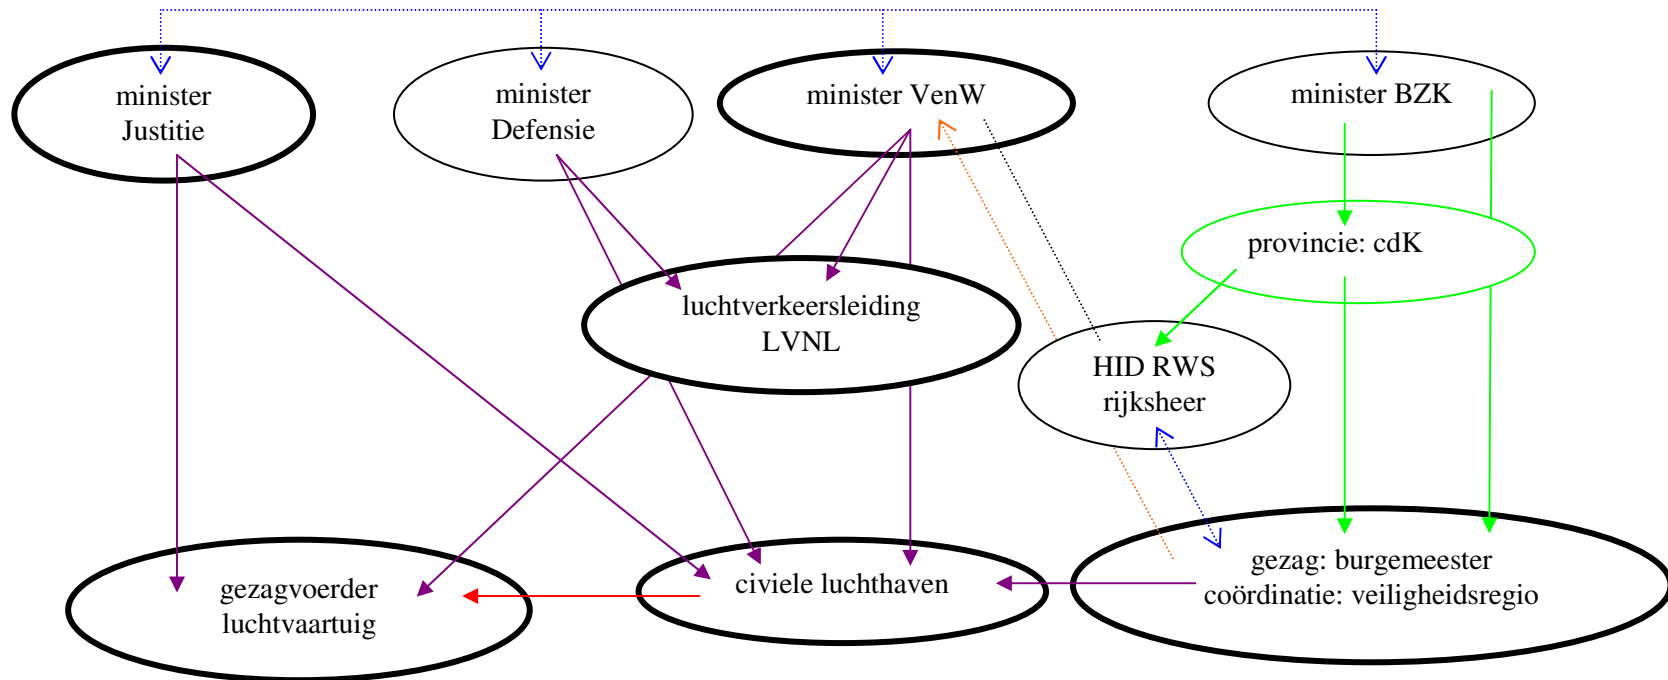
minister Justitie

minister Defensie

minister VenW

minister BZK

provincie: cdK

luchtverkeersleiding LVNL

HID RWS rijksheer

gezagvoerder luchtvaartuig

civiele luchthaven

gezag: burgemeester coördinatie: veiligheidsregio